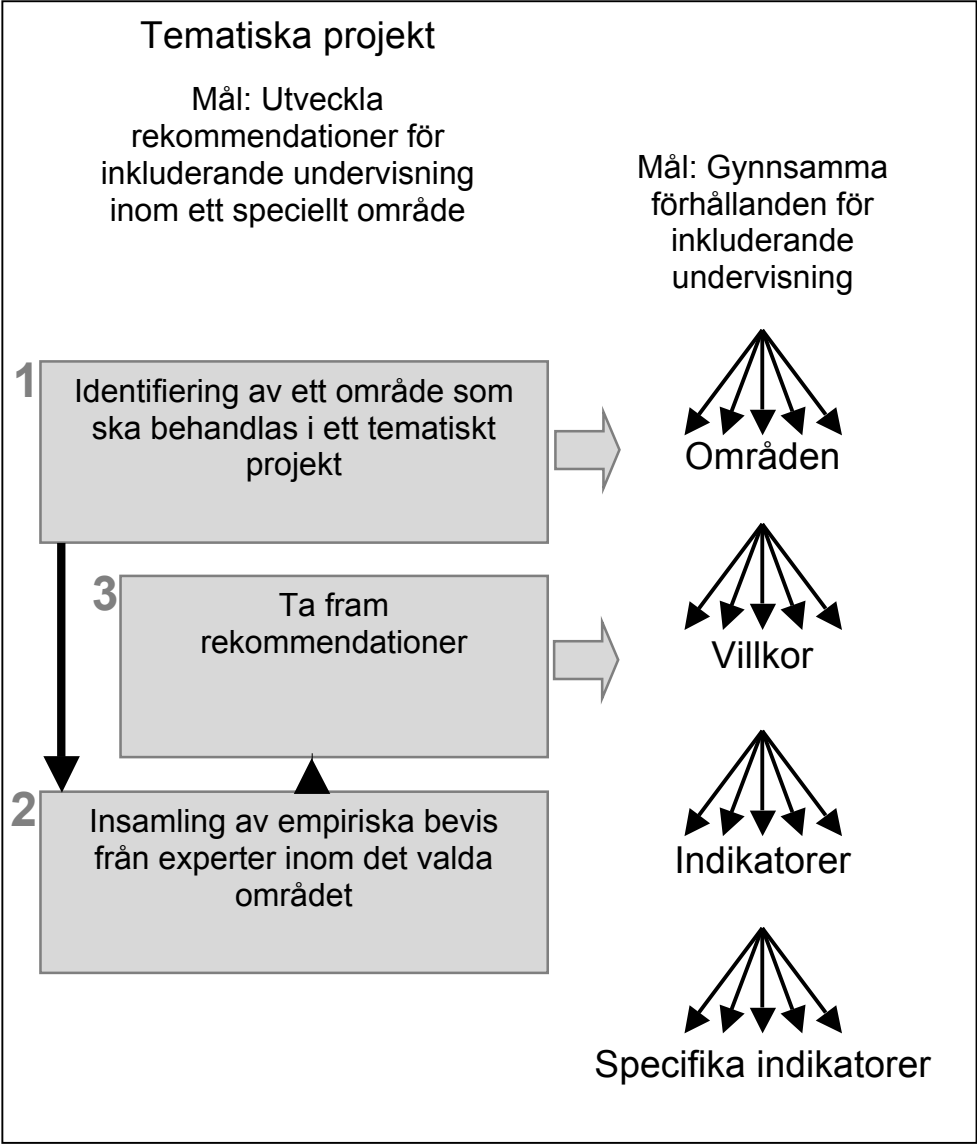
Tematiska projekt

Mål: Utveckla rekommendationer för inkluderande undervisning inom ett speciellt område

Mål: Gynnsamma förhållanden för inkluderande undervisning

1 Identifiering av ett område som ska behandlas i ett tematiskt projekt

Områden

3 Ta fram rekommendationer

Villkor

2 Insamling av empiriska bevis från experter inom det valda området

Indikatorer

Specifika indikatorer